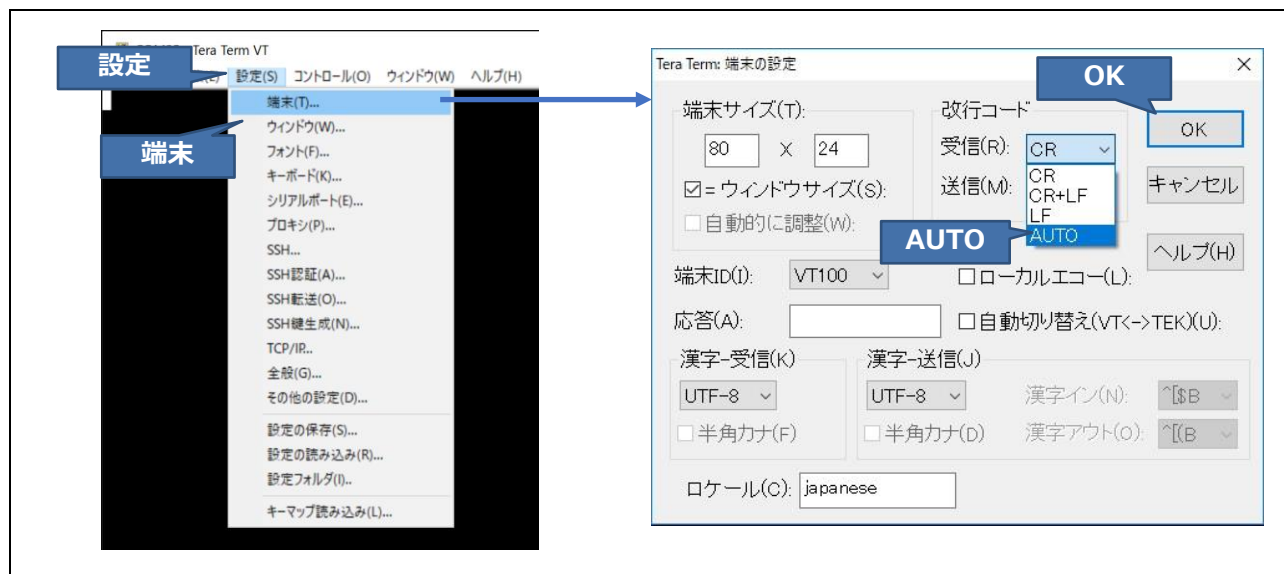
Tera Term VT
設定
設定(S) コントロール(O) ウィンドウ(W) ヘルプ(H)
端末(T)...
ウィンドウ(W)...
端末
フォント(F)...
キーボード(K)...
シリアルポート(E)...
プロキシ(P)...
SSH...
SSH認証(A)...
SSH転送(O)...
SSH鍵生成(N)...
TCP/IP...
全般(G)...
その他の設定(D)...
設定の保存(S)...
設定の読み込み(R)...
設定フォルダ(I)..
キーマップ読み込み(L)...

Tera Term: 端末の設定
×
OK
端末サイズ(T):
80 X 24
☑ = ウィンドウサイズ(S):
☐ 自動的に調整(W):
改行コード
受信(R): CR
送信(M):
CR
CR+LF
LF
AUTO
AUTO
OK
キャンセル
ヘルプ(H)
端末ID(I): VT100
☐ ローカルエコー(L):
応答(A):
☐ 自動切り替え(VT<->TEK)(U):
漢字-受信(K)
UTF-8
☐ 半角カナ(F)
漢字-送信(J)
UTF-8
☐ 半角カナ(D)
漢字イン(N): ^[$B
漢字アウト(O): ^[(B
ロケール(C): japanese